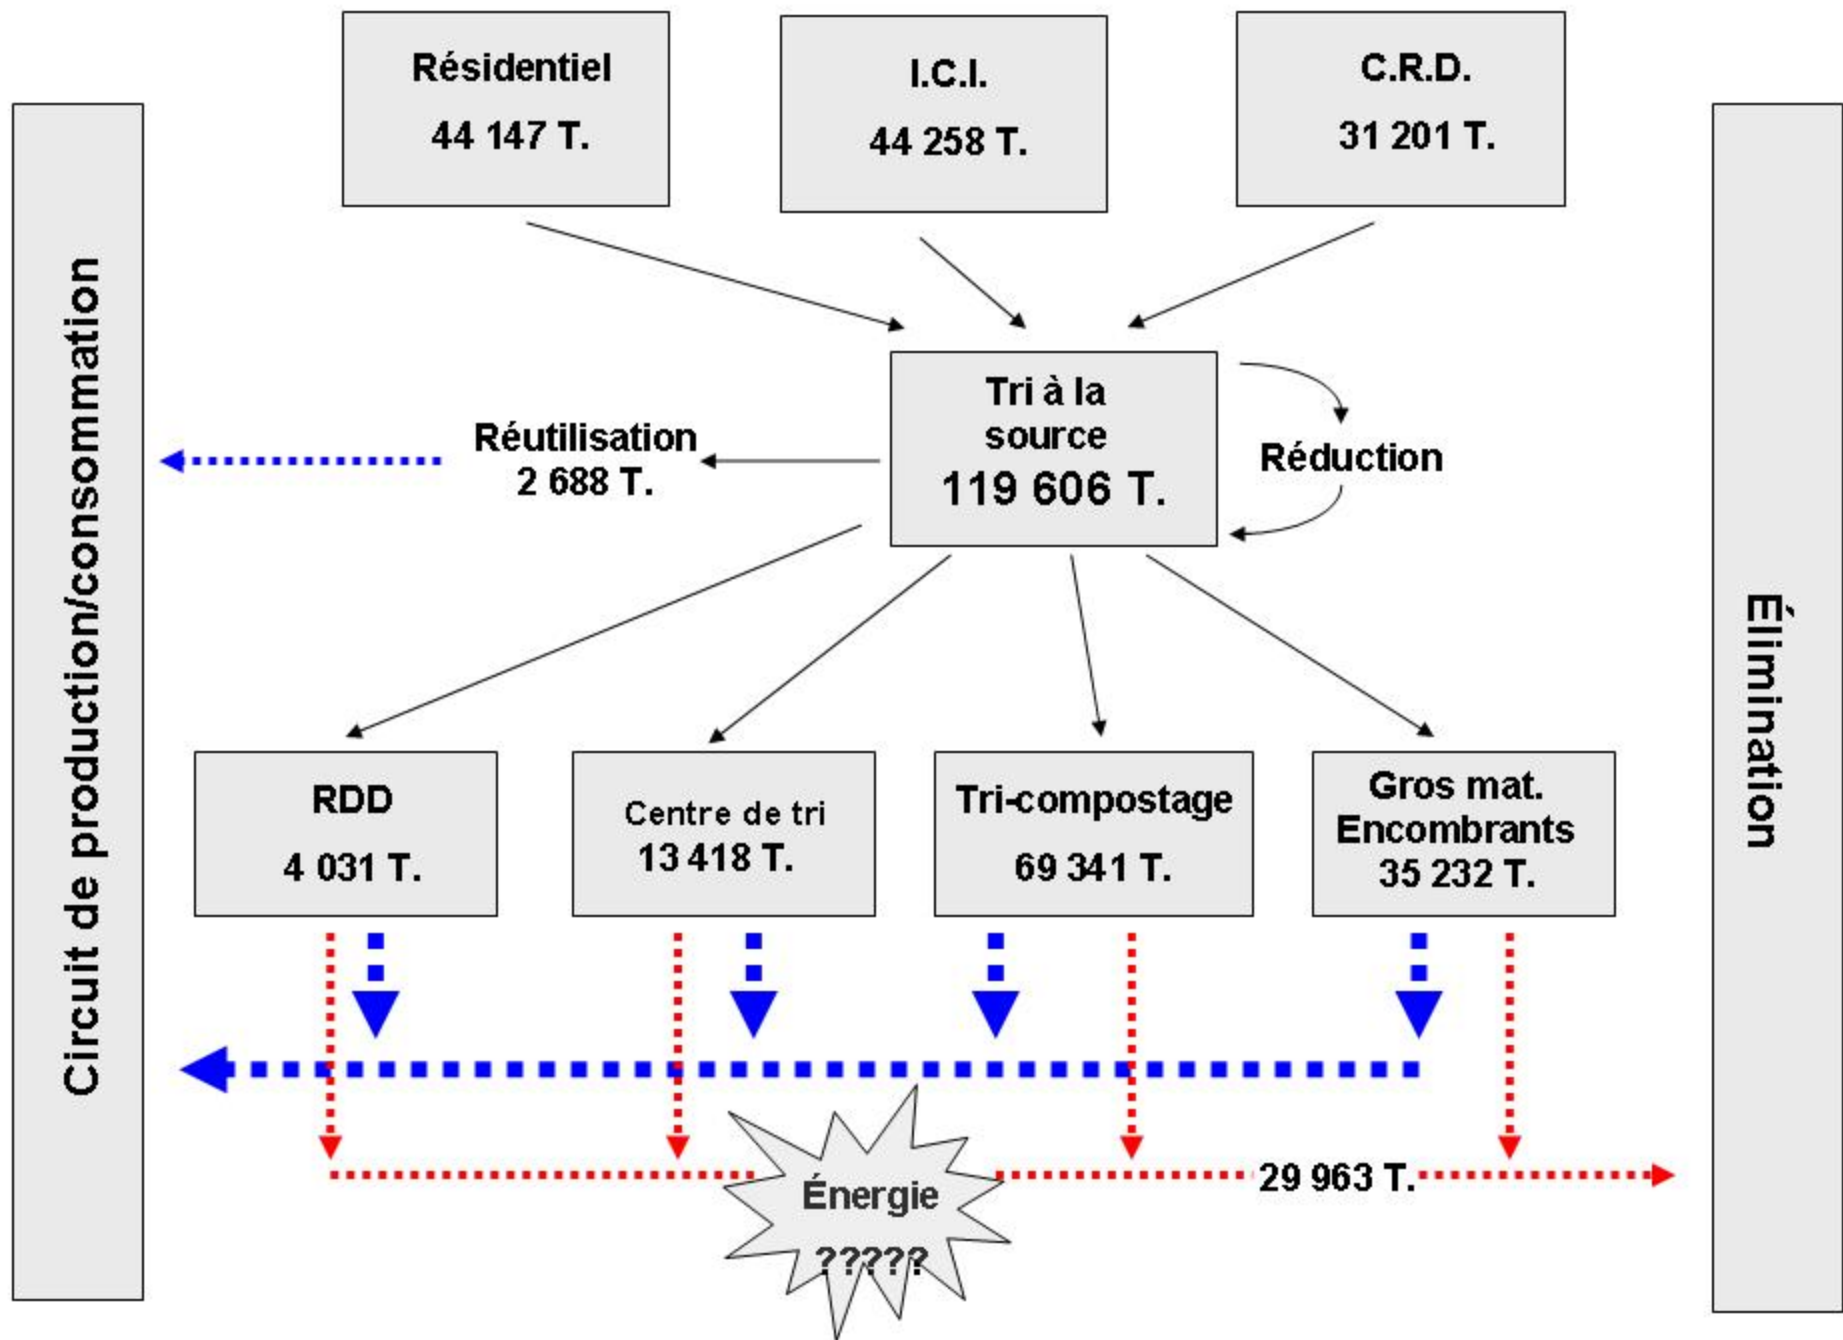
Circuit de production/consommation

Résidentiel
44 147 T.

I.C.I.
44 258 T.

C.R.D.
31 201 T.

Élimination

Réutilisation
2 688 T.

Tri à la source
119 606 T.

Réduction

RDD
4 031 T.

Centre de tri
13 418 T.

Tri-compostage
69 341 T.

Gros mat. Encombrants
35 232 T.

Énergie
?????

29 963 T.